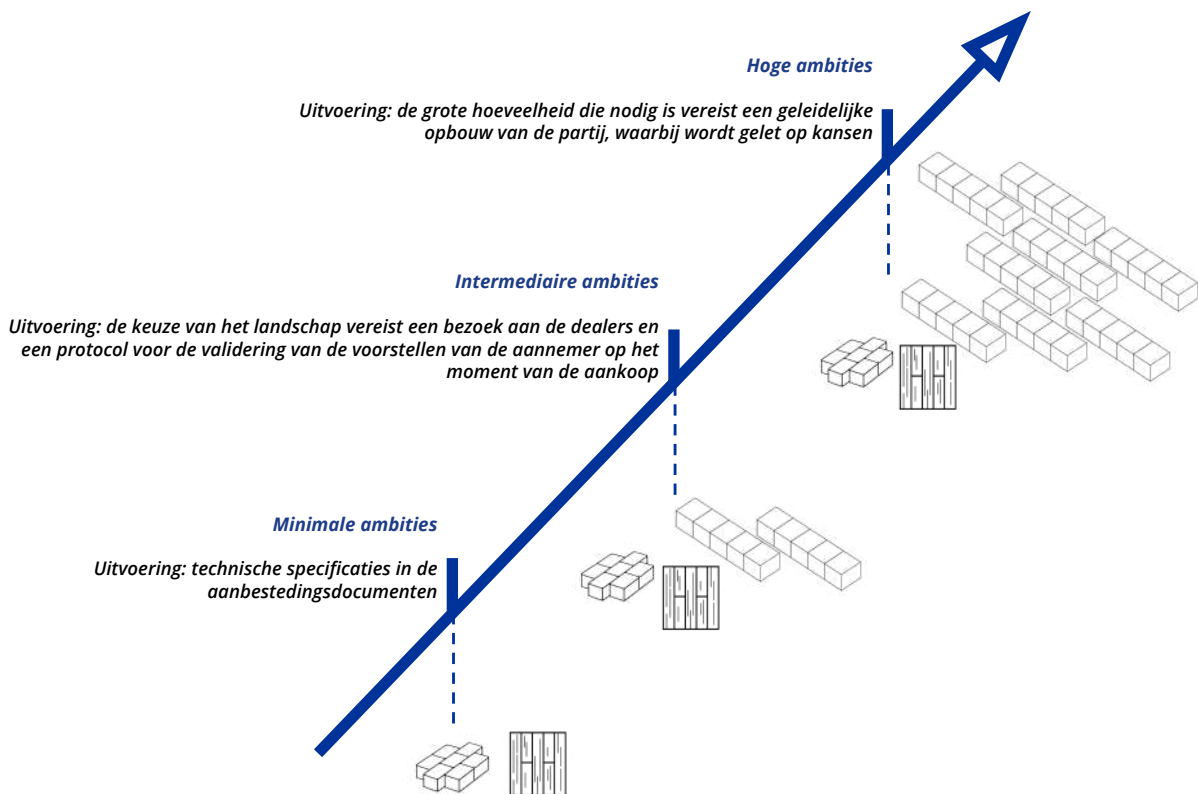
Hoge ambities

Uitvoering: de grote hoeveelheid die nodig is vereist een geleidelijke opbouw van de partij, waarbij wordt gelet op kansen

Intermediaire ambities

Uitvoering: de keuze van het landschap vereist een bezoek aan de dealers en een protocol voor de validering van de voorstellen van de aannemer op het moment van de aankoop

Minimale ambities

Uitvoering: technische specificaties in de aanbestedingsdocumenten